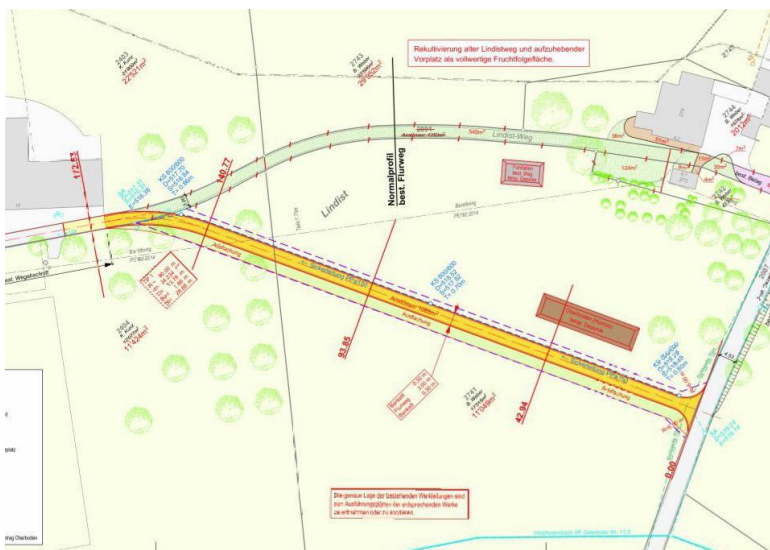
Rekultivierung alter Lindistweg und aufzuhebender Vorplatz als vollwertige Fruchtfolgefläche.

2403
22527m²

2743
29160m²

2744
2019m²

1/2.53

140.77

Lindist-Weg

Normalprofil best. Flurweg

Lindist

93.85

42.94

0.00

2404
11142m²

2741
11104m²

Die genaue Lage der bestehenden Werkleitungen sind zum Ausführungszeitpunkt bei den entsprechenden Werke zu erfragen oder zu sondieren.

Oberboden